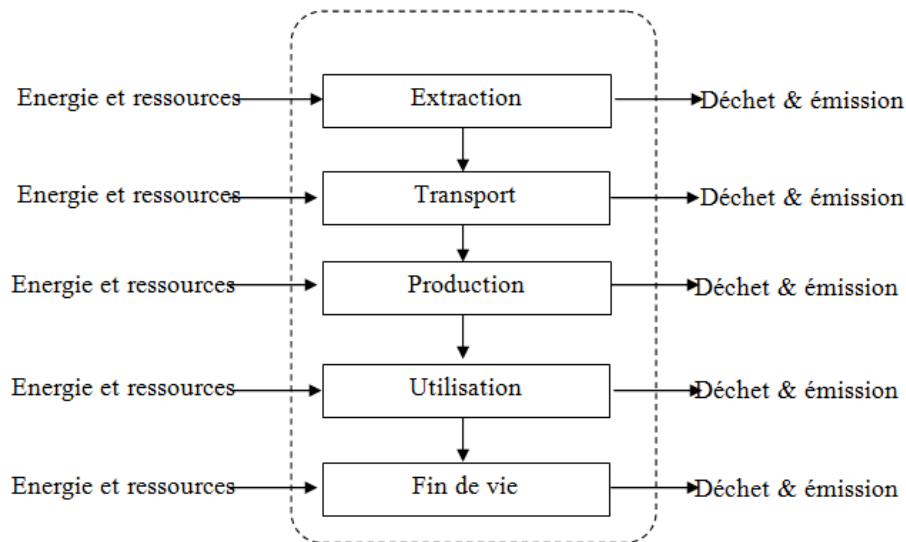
Energie et ressources
Extraction
Déchet & émission

Energie et ressources
Transport
Déchet & émission

Energie et ressources
Production
Déchet & émission

Energie et ressources
Utilisation
Déchet & émission

Energie et ressources
Fin de vie
Déchet & émission